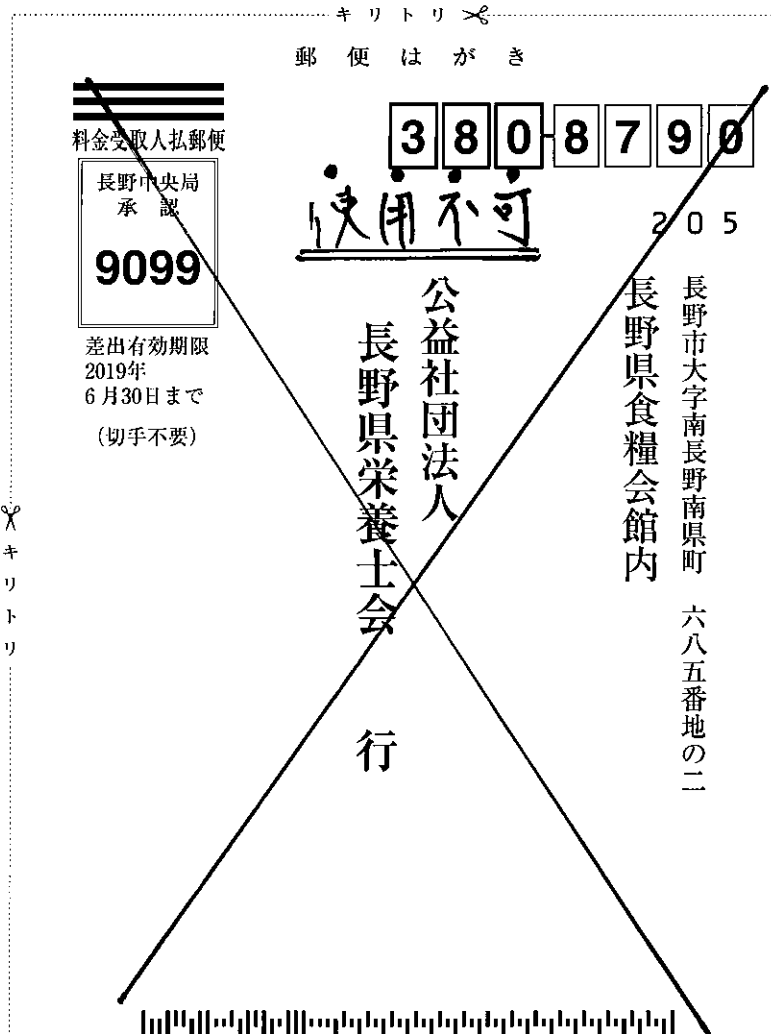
キリトリ

郵便はがき

料金受取人払郵便

長野中央局
承認

9099

差出有効期限
2019年
6月30日まで

(切手不要)

キリトリ

380-8790

使用不可

205

長野市大字南長野南県町 六八五番地の二

長野県食糧会館内

公益社団法人
長野県栄養士会

行